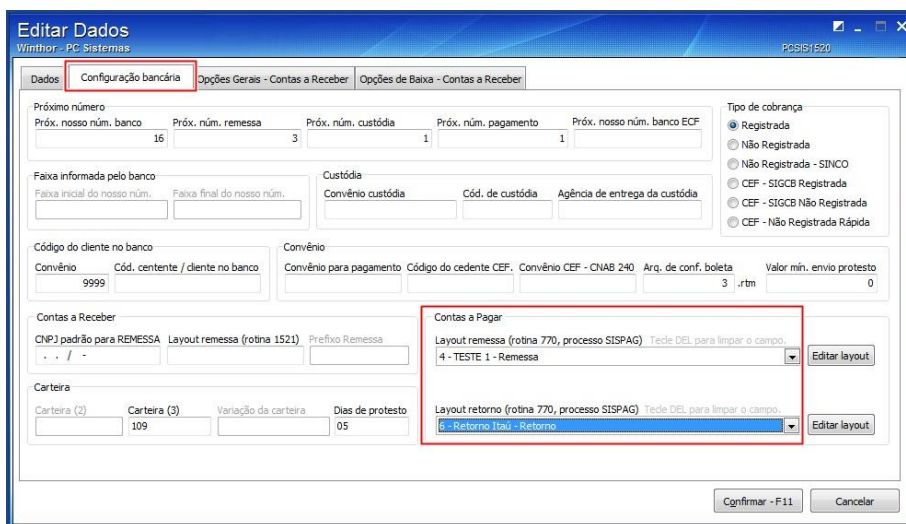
Editar Dados
Winthor - PC Sistemas
PCSIS1520

Dados | Configuração bancária | Opções Gerais - Contas a Receber | Opções de Baixa - Contas a Receber

Próximo número
Próx. nosso núm. banco 16
Próx. núm. remessa 3
Próx. núm. custódia 1
Próx. núm. pagamento 1
Próx. nosso núm. banco ECF

Tipo de cobrança
Registrada
Não Registrada
Não Registrada - SINCO
CEF - SIGCB Registrada
CEF - SIGCB Não Registrada
CEF - Não Registrada Rápida

Faixa informada pelo banco
Faixa inicial do nosso núm.
Faixa final do nosso núm.

Custódia
Convênio custódia
Cód. de custódia
Agência de entrega da custódia

Código do cliente no banco
Convênio 9999
Cód. centente / cliente no banco

Convênio
Convênio para pagamento
Código do cedente CEF.
Convênio CEF - CNAB 240
Arq. de conf. boleta 3 .rtm
Valor mín. envio protesto 0

Contas a Receber
CNPJ padrão para REMESSA . . / -
Layout remessa (rotina 1521)
Prefixo Remessa

Contas a Pagar
Layout remessa (rotina 770, processo SISPAG) Tecle DEL para limpar o campo.
4 - TESTE 1 - Remessa
Editar layout

Carteira
Carteira (2)
Carteira (3) 109
Variação da carteira
Dias de protesto 05

Layout retorno (rotina 770, processo SISPAG) Tecle DEL para limpar o campo.
6 - Retorno Itaú - Retorno
Editar layout

Confirmar - F11
Cancelar